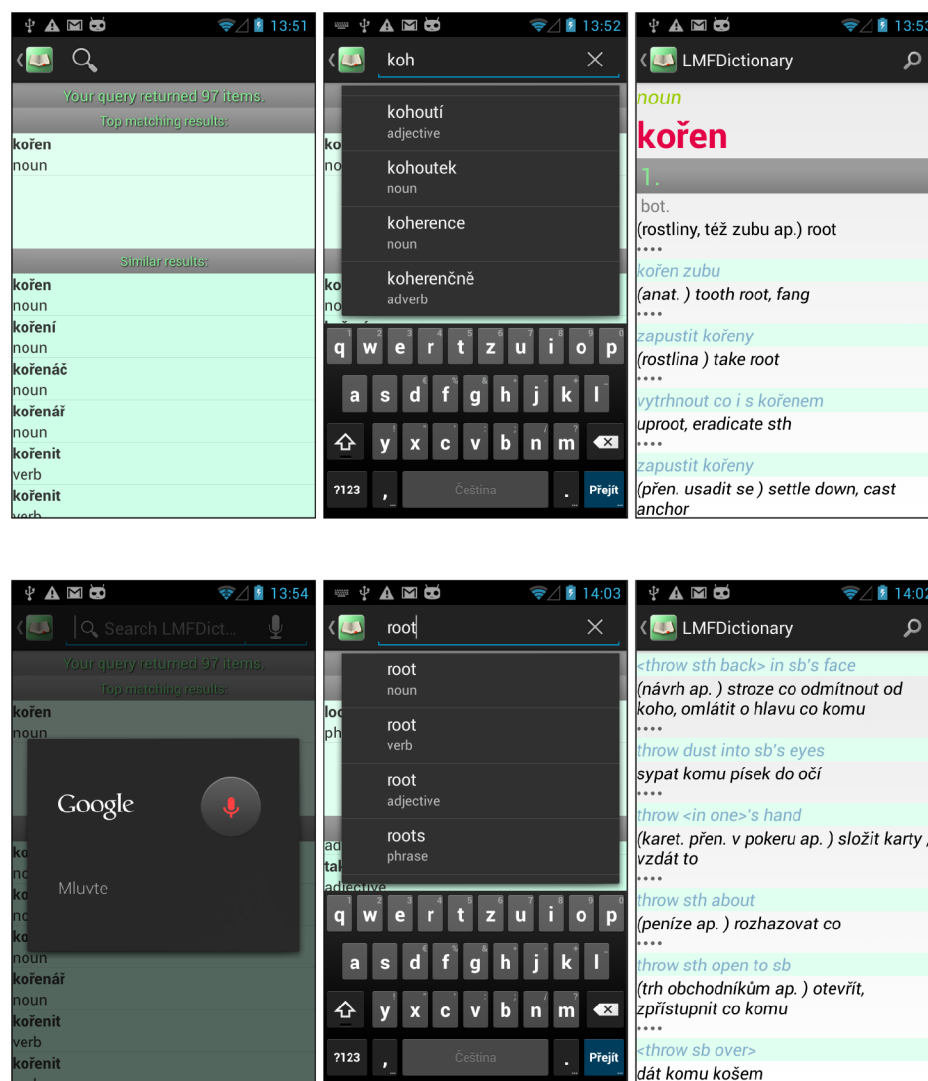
13:51

Your query returned 97 items.

Top matching results:

kořen
noun

Similar results:

kořen
noun
koření
noun
kořenáč
noun
kořenář
noun
kořenit
verb
kořenit
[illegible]

13:52

koh

kohoutí
adjective
kohoutek
noun
koherence
noun
koherenčně
adverb

ko
no
ko
no

q w e r t z u i o p
a s d f g h j k l
y x c v b n m
?123 , Čeština . Přejít

13:53

LMFDictionary

noun
kořen
1.
bot.
(rostliny, též zubu ap.) root
••••
kořen zubu
(anat. ) tooth root, fang
••••
zapustit kořeny
(rostlina ) take root
••••
vytrhnout co i s kořenem
uproot, eradicate sth
••••
zapustit kořeny
(přen. usadit se ) settle down, cast anchor

13:54

Search LMFDict...

Your query returned 97 items.

Top matching results:

kořen
noun

Google

Mluvte

ko
no
ko
no
ko
no
ko
noun
kořenář
noun
kořenit
verb
kořenit

14:03

root

root
noun
root
verb
root
adjective
roots
phrase

loo
ph
ad
tak
adjective

q w e r t z u i o p
a s d f g h j k l
y x c v b n m
?123 , Čeština . Přejít

14:02

LMFDictionary

<throw sth back> in sb's face
(návrh ap. ) stroze co odmítnout od koho, omlátit o hlavu co komu
••••
throw dust into sb's eyes
sypat komu písek do očí
••••
throw <in one>'s hand
(karet. přen. v pokeru ap. ) složit karty , vzdát to
••••
throw sth about
(peníze ap. ) rozhazovat co
••••
throw sth open to sb
(trh obchodníkům ap. ) otevřít, zpřístupnit co komu
••••
<throw sb over>
dát komu košem